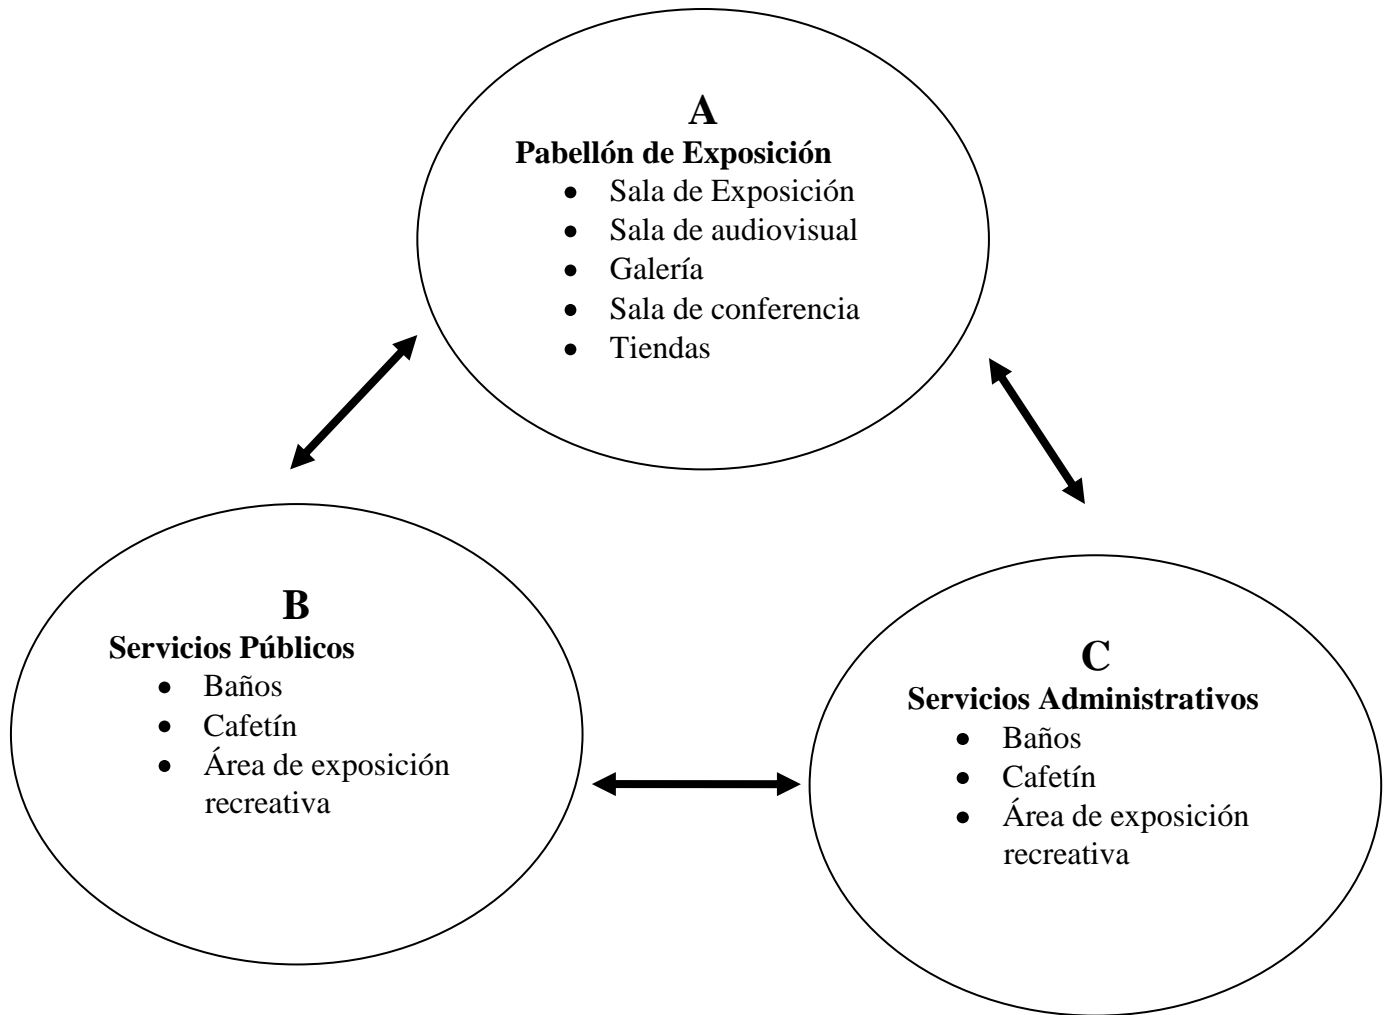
A
Pabellón de Exposición
- Sala de Exposición
- Sala de audiovisual
- Galería
- Sala de conferencia
- Tiendas

B
Servicios Públicos
- Baños
- Cafetín
- Área de exposición recreativa

C
Servicios Administrativos
- Baños
- Cafetín
- Área de exposición recreativa